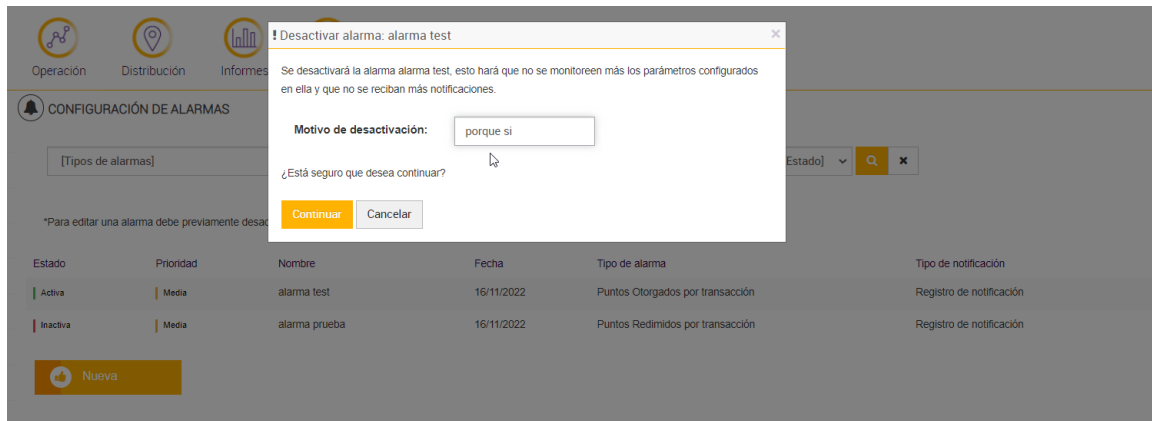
Operación
Distribución
Informes

CONFIGURACIÓN DE ALARMAS

[Tipos de alarmas]
Estado]

*Para editar una alarma debe previamente desac

! Desactivar alarma: alarma test
×
Se desactivará la alarma alarma test, esto hará que no se monitoreen más los parámetros configurados en ella y que no se reciban más notificaciones.

Motivo de desactivación: porque si

¿Está seguro que desea continuar?

Continuar Cancelar

| Estado | Prioridad | Nombre | Fecha | Tipo de alarma | Tipo de notificación |
|---|---|---|---|---|---|
| Activa | Media | alarma test | 16/11/2022 | Puntos Otorgados por transacción | Registro de notificación |
| Inactiva | Media | alarma prueba | 16/11/2022 | Puntos Redimidos por transacción | Registro de notificación |

Nueva